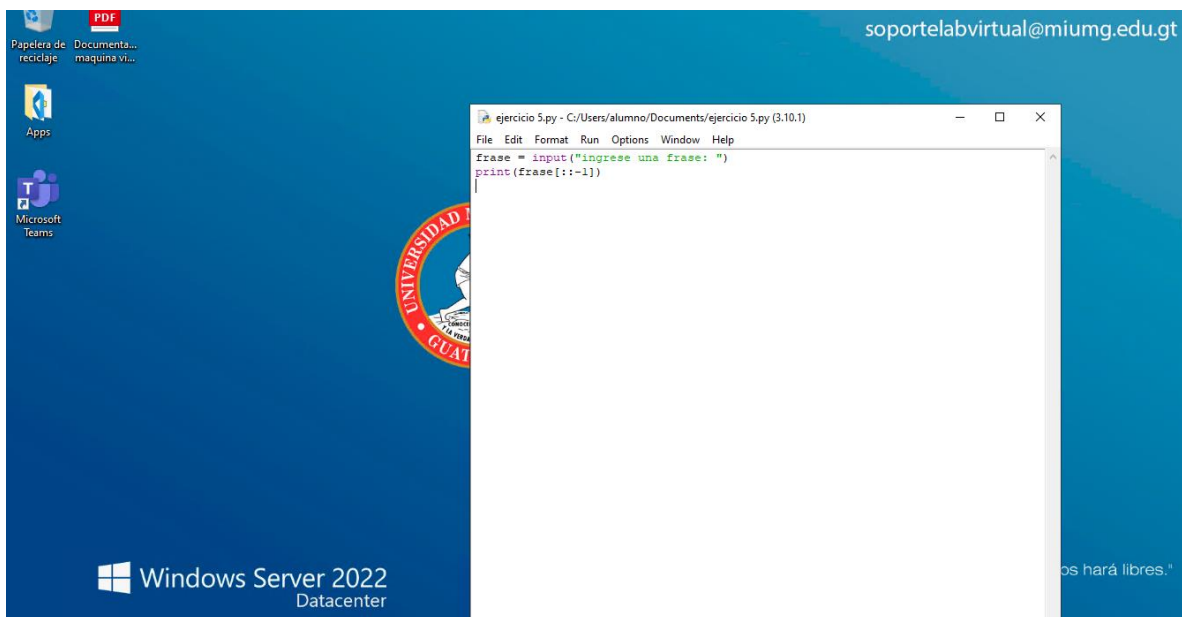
PDF

Papelera de reciclaje

Documenta... maquina vi...

Apps

Microsoft Teams

soportelabvirtual@miumg.edu.gt

ejercicio 5.py - C:/Users/alumno/Documents/ejercicio 5.py (3.10.1)

File Edit Format Run Options Window Help

frase = input("ingrese una frase: ")
print(frase[::-1])

UNIVERSIDAD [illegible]

GUAT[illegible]

CONOCE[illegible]

Y LA VERDA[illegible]

os hará libres."

Windows Server 2022
Datacenter